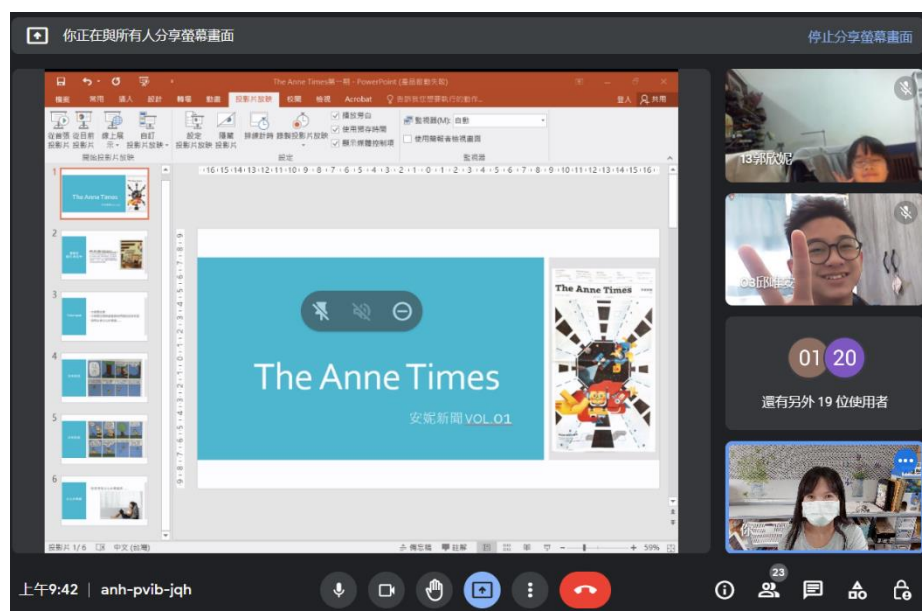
你正在與所有人分享螢幕畫面

停止分享螢幕畫面

The Anne Times第一期 - PowerPoint (產品啟動失敗)

檔案 常用 插入 設計 轉場 動畫 投影片放映 校閱 檢視 Acrobat 告訴我您想要執行的動作...

登入 共用

從首頁投影片 從目前投影片 線上簡報 自訂投影片放映

開始投影片放映

設定投影片放映 隱藏投影片 排練計時 錄製投影片放映

播放旁白 使用時間 顯示媒體控制項

設定

監視器(M): 自動

使用簡報者檢視畫面

監視器

·16·15·14·13·12·11·10·9·8·7·6·5·4·3·2·1·0·1·2·3·4·5·6·7·8·9·10·11·12·13·14·15·16·

1

The Anne Times

2

3

4

5

6

The Anne Times

安妮新聞 VOL.01

The Anne Times

投影片 1/6 中文 (台灣)

備忘稿 註解

59%

13郭欣妮

03邱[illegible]

01 20

還有另外 19 位使用者

你

上午9:42 | anh-pvib-jqh

23